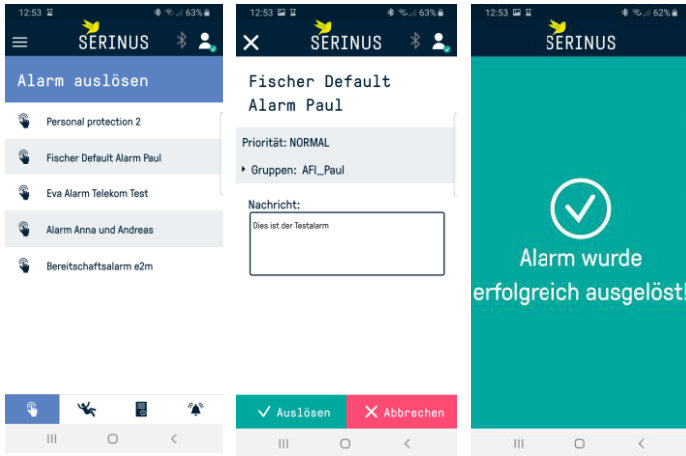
12:53 63%
SERINUS
Alarm auslösen
Personal protection 2
Fischer Default Alarm Paul
Eva Alarm Telekom Test
Alarm Anna und Andreas
Bereitschaftsalarm e2m

12:53 63%
SERINUS
Fischer Default Alarm Paul
Priorität: NORMAL
Gruppen: AFI_Paul
Nachricht:
Dies ist der Testalarm
Auslösen
Abbrechen

12:53 62%
SERINUS
Alarm wurde erfolgreich ausgelöst!